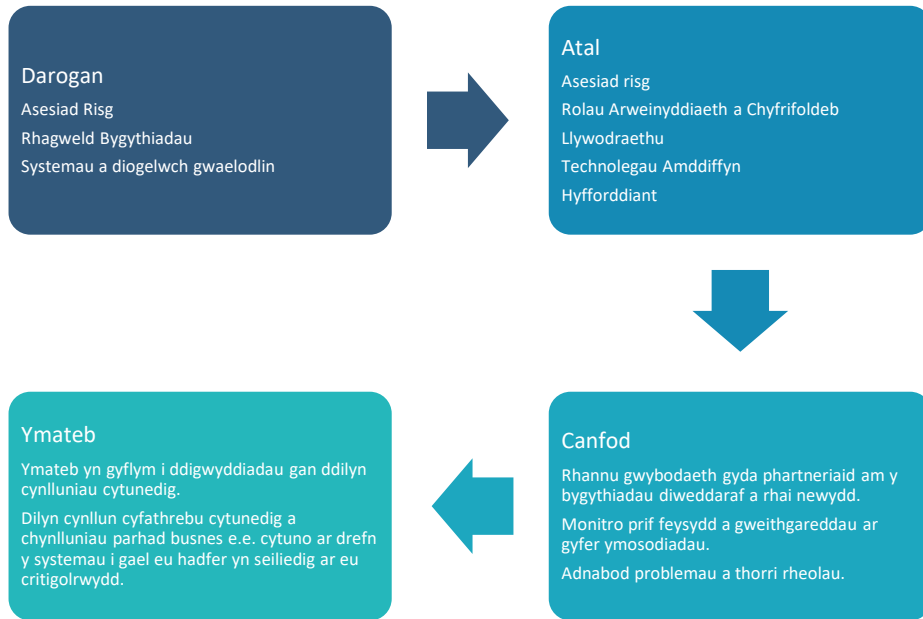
Darogan

Asesiad Risg

Rhagweld Bygythiadau

Systemau a diogelwch gwaelodlin

Atal

Asesiad risg

Rolau Arweinyddiaeth a Chyfrifoldeb

Llywodraethu

Technolegau Amddiffyn

Hyfforddiant

Canfod

Rhannu gwybodaeth gyda phartneriaid am y bygythiadau diweddaraf a rhai newydd.

Monitro prif feysydd a gweithgareddau ar gyfer ymosodiadau.

Adnabod problemau a thorri rheolau.

Ymateb

Ymateb yn gyflym i ddigwyddiadau gan ddilyn cynlluniau cytunedig.

Dilyn cynllun cyfathrebu cytunedig a chynlluniau parhad busnes e.e. cytuno ar drefn y systemau i gael eu hadfer yn seiliedig ar eu critigolrwydd.